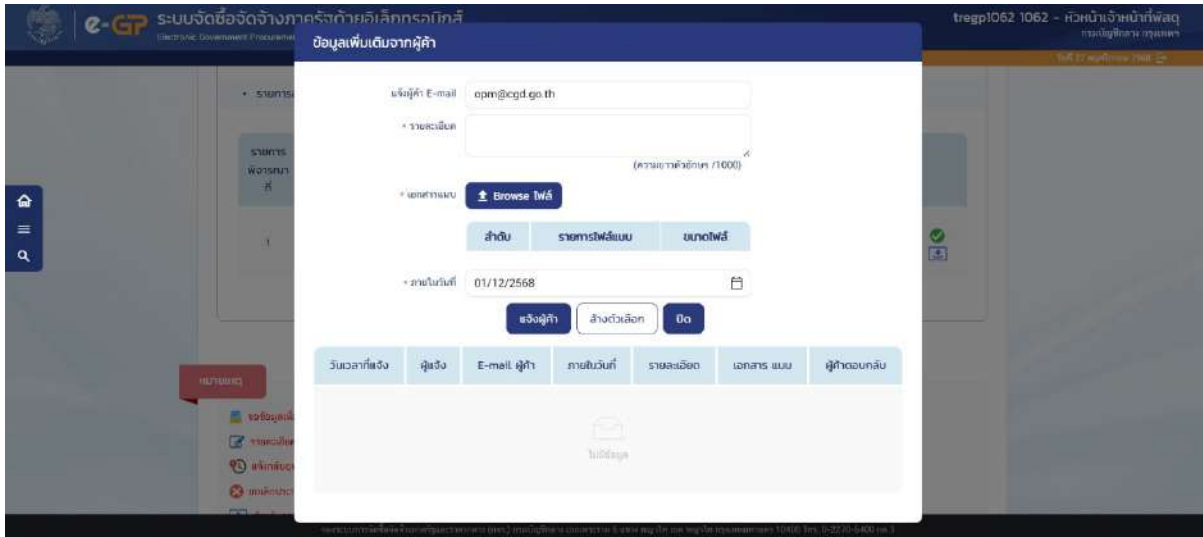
e-GP ระบบจัดซื้อจัดจ้างภาครัฐด้วยอิเล็กทรอนิกส์
Electronic Government Procurement

tregp1062 1062 - หัวหน้าเจ้าหน้าที่พัสดุ
กรมบัญชีกลาง กรุงเทพฯ

ข้อมูลเพิ่มเติมจากผู้ค้า

แจ้งผู้ค้า E-mail opm@cgd.go.th

* รายละเอียด

(ความยาวตัวอักษร /1000)

* เอกสารแนบ Browse ไฟล์

| ลำดับ | รายการไฟล์แนบ | ขนาดไฟล์ |
|---|---|---|

* ภายในวันที่ 01/12/2568

แจ้งผู้ค้า ล้างตัวเลือก ปิด

| วันเวลาที่แจ้ง | ผู้แจ้ง | E-mail ผู้ค้า | ภายในวันที่ | รายละเอียด | เอกสาร แนบ | ผู้ค้าตอบกลับ |
|---|---|---|---|---|---|---|

ไม่มีข้อมูล

• รายการ

รายการพิจารณา

1

หมายเหตุ